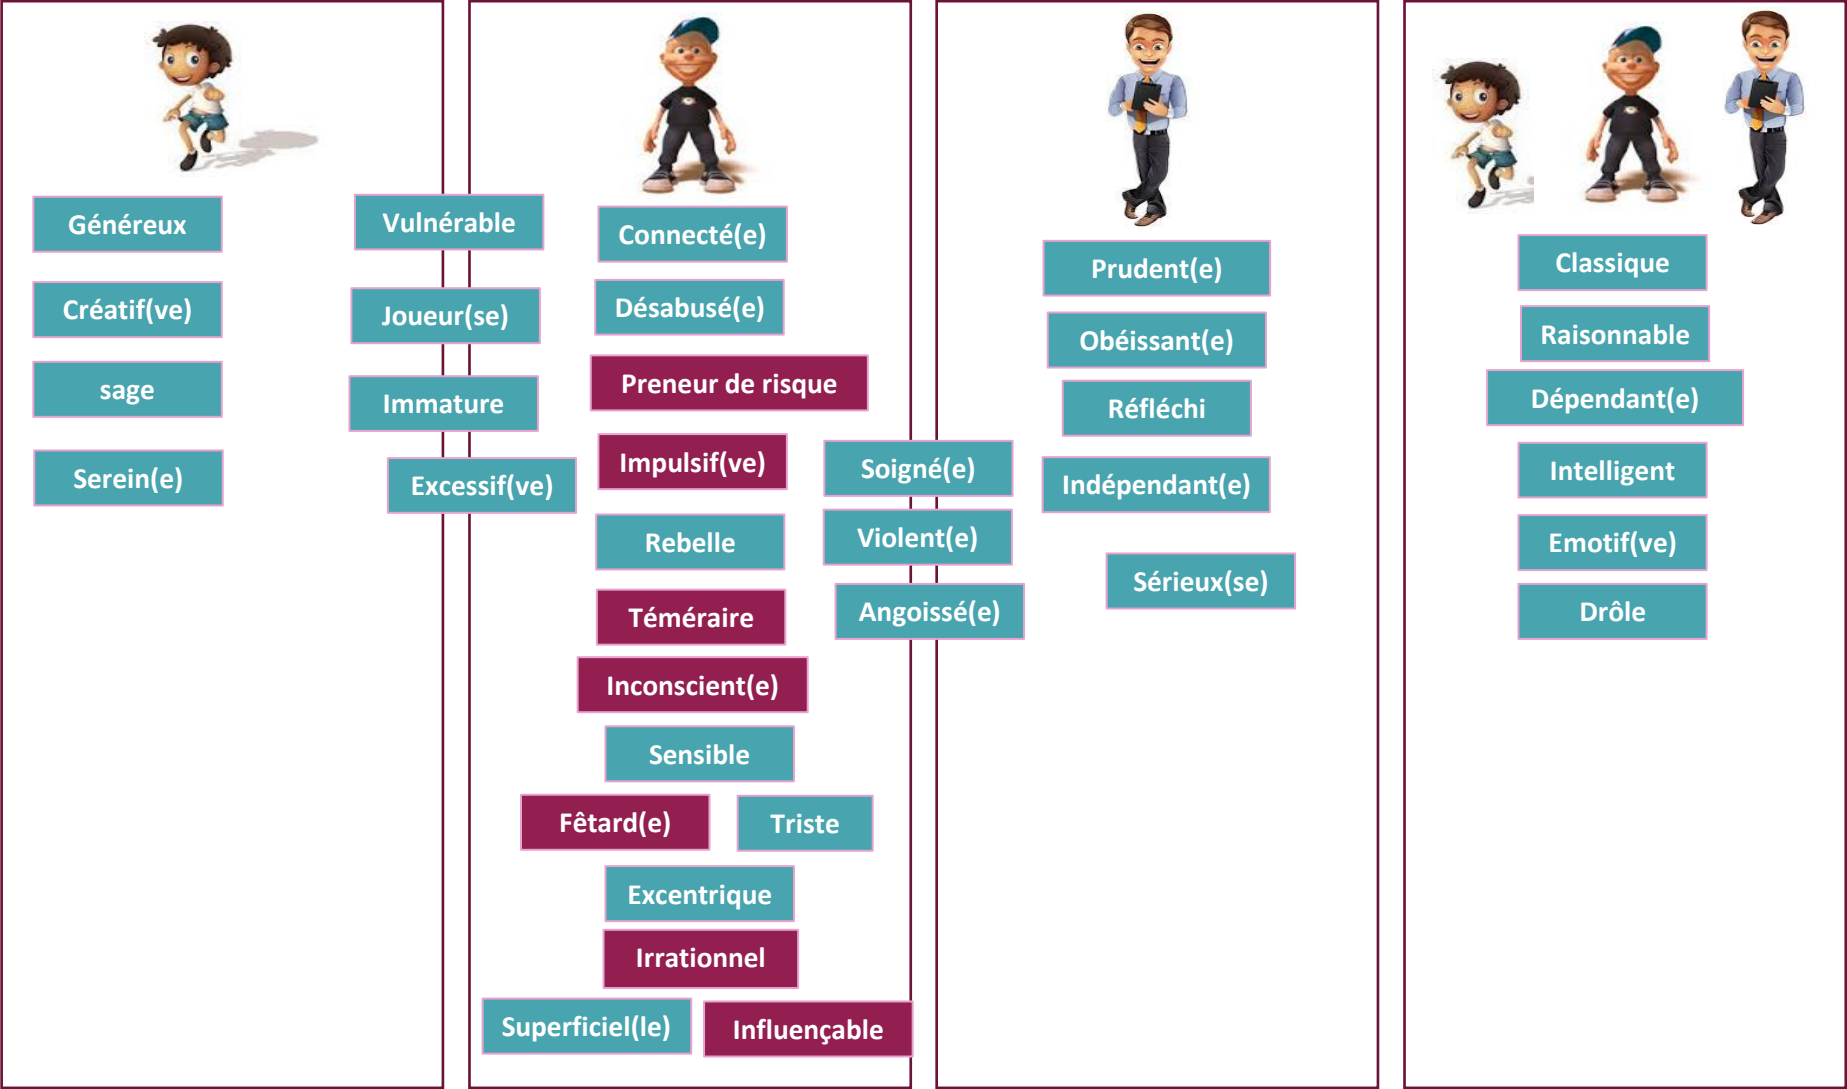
Généreux

Créatif(ve)

sage

Serein(e)

Vulnérable

Joueur(se)

Immature

Excessif(ve)

Connecté(e)

Désabusé(e)

Preneur de risque

Impulsif(ve)

Rebelle

Téméraire

Inconscient(e)

Sensible

Fêtard(e)

Triste

Excentrique

Irrationnel

Superficiel(le)

Influençable

Soigné(e)

Violent(e)

Angoissé(e)

Prudent(e)

Obéissant(e)

Réfléchi

Indépendant(e)

Sérieux(se)

Classique

Raisonnable

Dépendant(e)

Intelligent

Emotif(ve)

Drôle